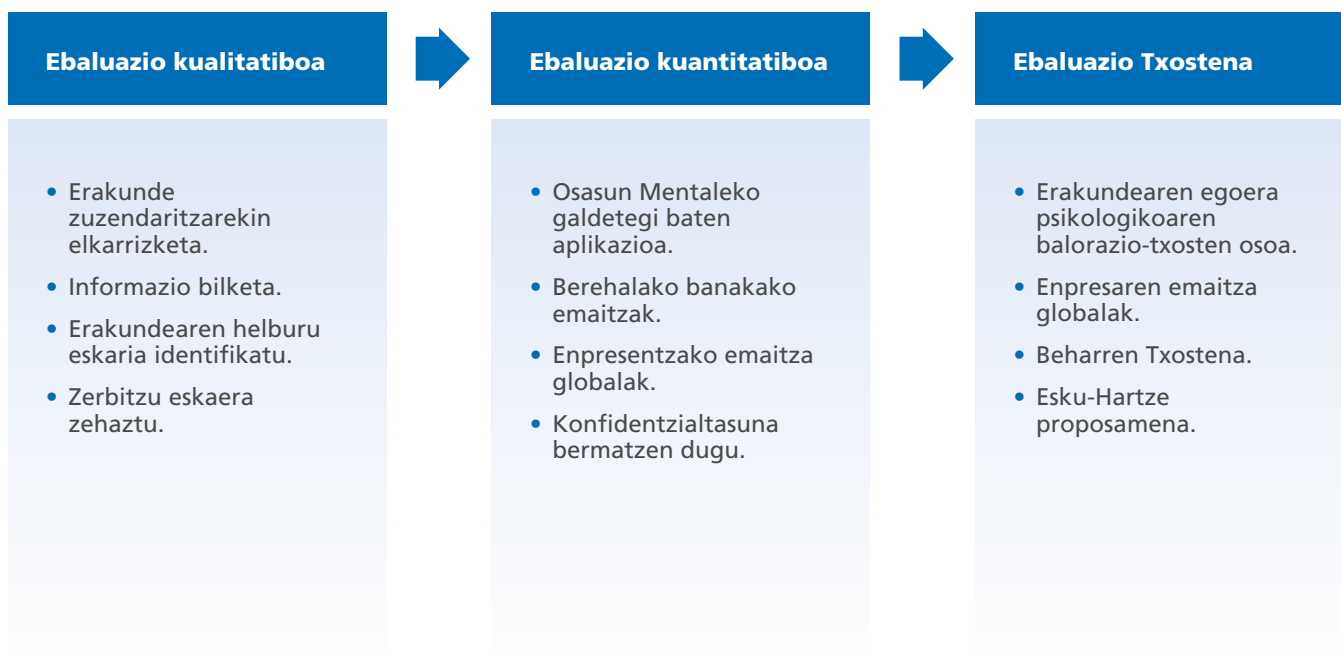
Ebaluazio kualitatiboa

- Erakunde zuzendaritzarekin elkarrizketa.
- Informazio bilketa.
- Erakundearen helburu eskaria identifikatu.
- Zerbitzu eskaera zehaztu.

Ebaluazio kuantitatiboa

- Osasun Mentaleko galdetegi baten aplikazioa.
- Berehalako banakako emaitzak.
- Enpresentzako emaitza globalak.
- Konfidentzialtasuna bermatzen dugu.

Ebaluazio Txostena

- Erakundearen egoera psikologikoaren balorazio-txosten osoa.
- Enpresaren emaitza globalak.
- Beharren Txostena.
- Esku-Hartze proposamena.